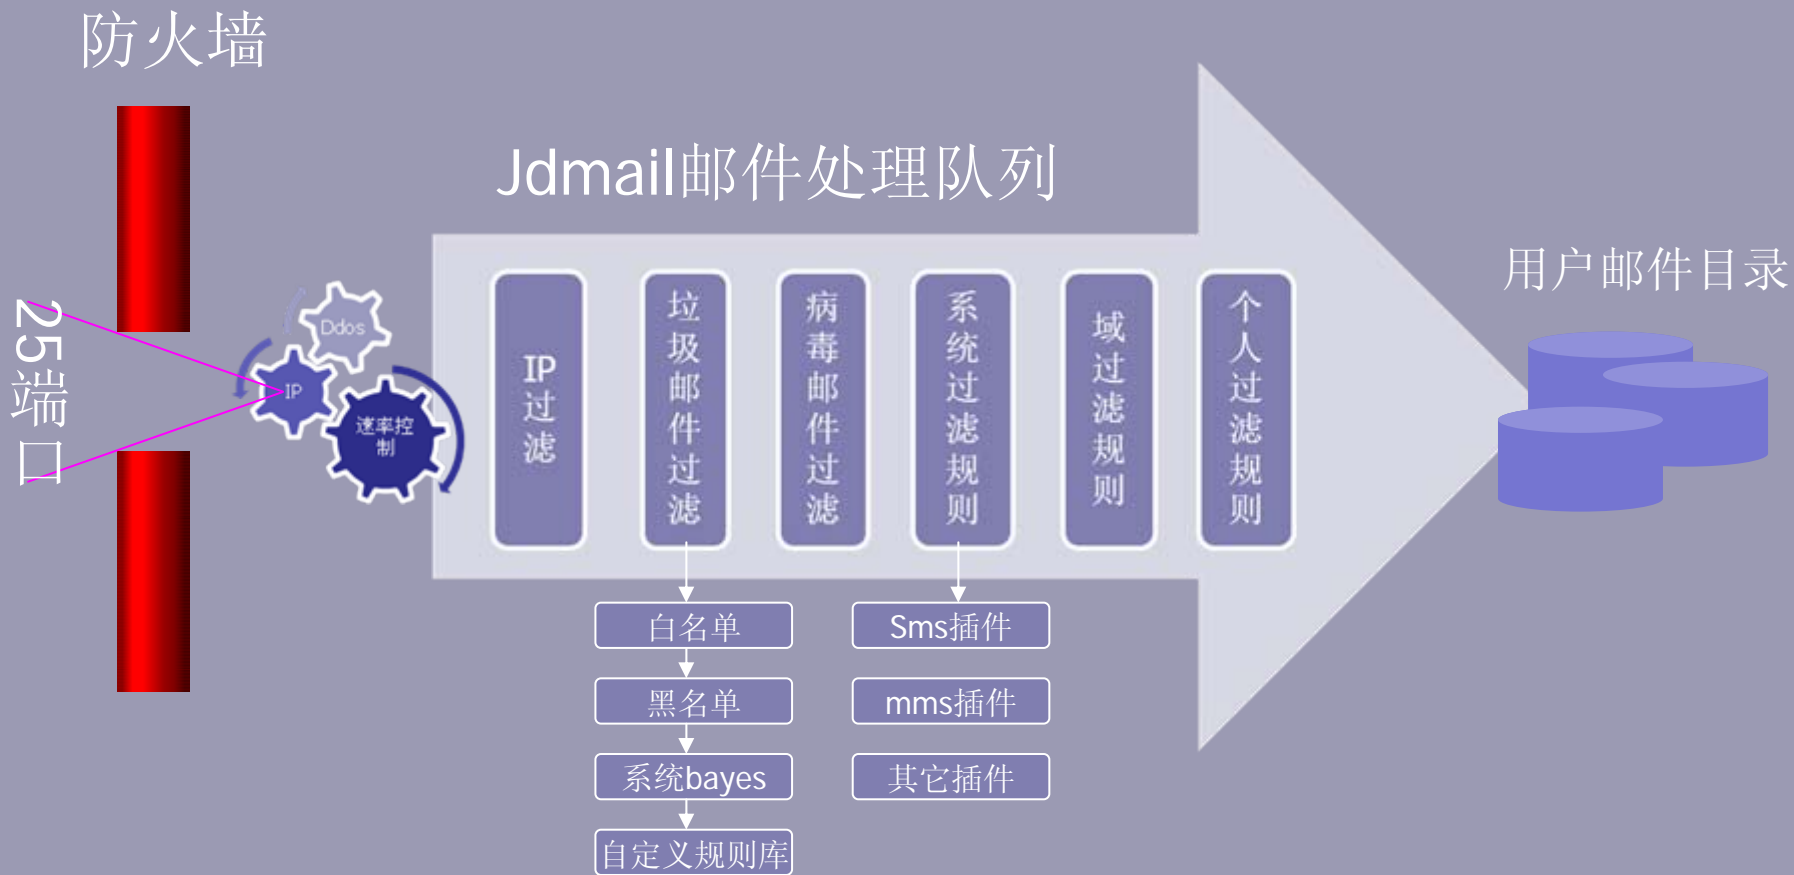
防火墙

25端口

Ddos

IP

速率控制

Jdmail邮件处理队列

IP过滤

垃圾邮件过滤

病毒邮件过滤

系统过滤规则

域过滤规则

个人过滤规则

用户邮件目录

白名单

黑名单

系统bayes

自定义规则库

Sms插件

mms插件

其它插件